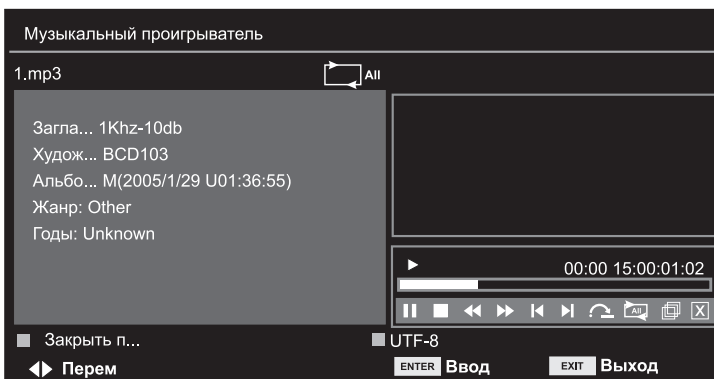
Музыкальный проигрыватель

1.mp3

All

Загла... 1Khz-10db
Худож... BCD103
Альбо... M(2005/1/29 U01:36:55)
Жанр: Other
Годы: Unknown

00:00 15:00:01:02

All

X

Закрыть п...

UTF-8

Перем

ENTER Ввод

EXIT Выход